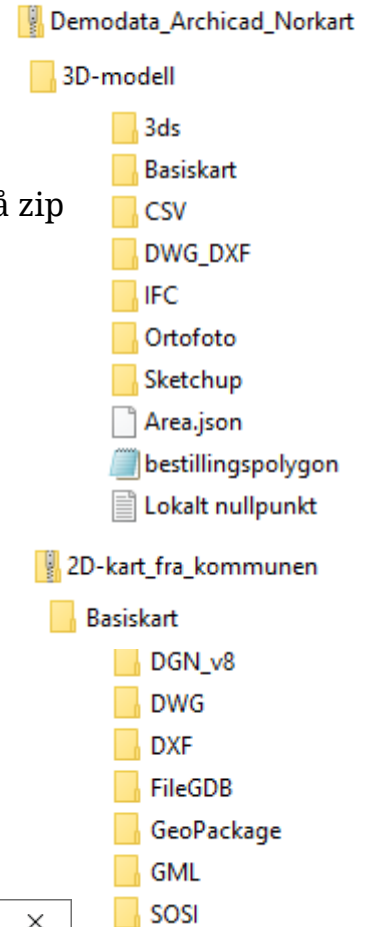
Demodata_Archicad_Norkart

3D-modell

3ds

Basiskart

å zip

CSV

DWG_DXF

IFC

Ortofoto

Sketchup

Area.json

bestillingspolygon

Lokalt nullpunkt

2D-kart_fra_kommunen

Basiskart

DGN_v8

DWG

DXF

FileGDB

GeoPackage

GML

×

SOSI